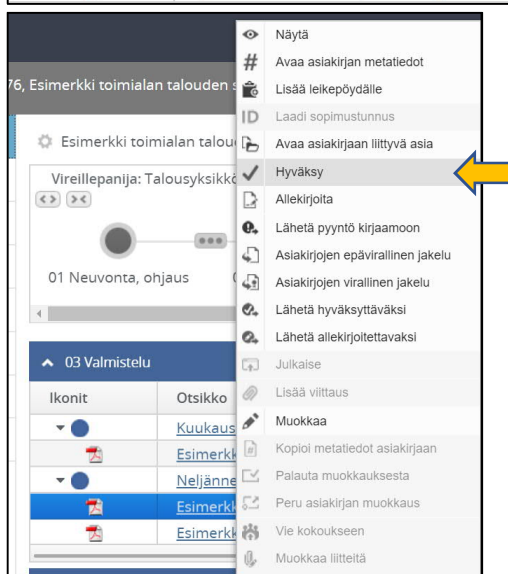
76, Esimerkki toimialan talouden s

Esimerkki toimialan talou

Vireillepanija: Talousyksikkö

01 Neuvonta, ohjaus

03 Valmistelu

| Ikonit | Otsikko |
|---|---|
| | Kuukaus |
| | Esimerkk |
| | Neljänne |
| | Esimerkk |
| | Esimerkk |

Näytä
Avaa asiakirjan metatiedot
Lisää leikepöydälle
Laadi sopimustunnus
Avaa asiakirjaan liittyvä asia
Hyväksy
Allekirjoita
Lähetä pyyntö kirjaamoon
Asiakirjojen epävirallinen jakelu
Asiakirjojen virallinen jakelu
Lähetä hyväksyttäväksi
Lähetä allekirjoitettavaksi
Julkaise
Lisää viittaus
Muokkaa
Kopioi metatiedot asiakirjaan
Palauta muokkauksesta
Peru asiakirjan muokkaus
Vie kokoukseen
Muokkaa liitteitä